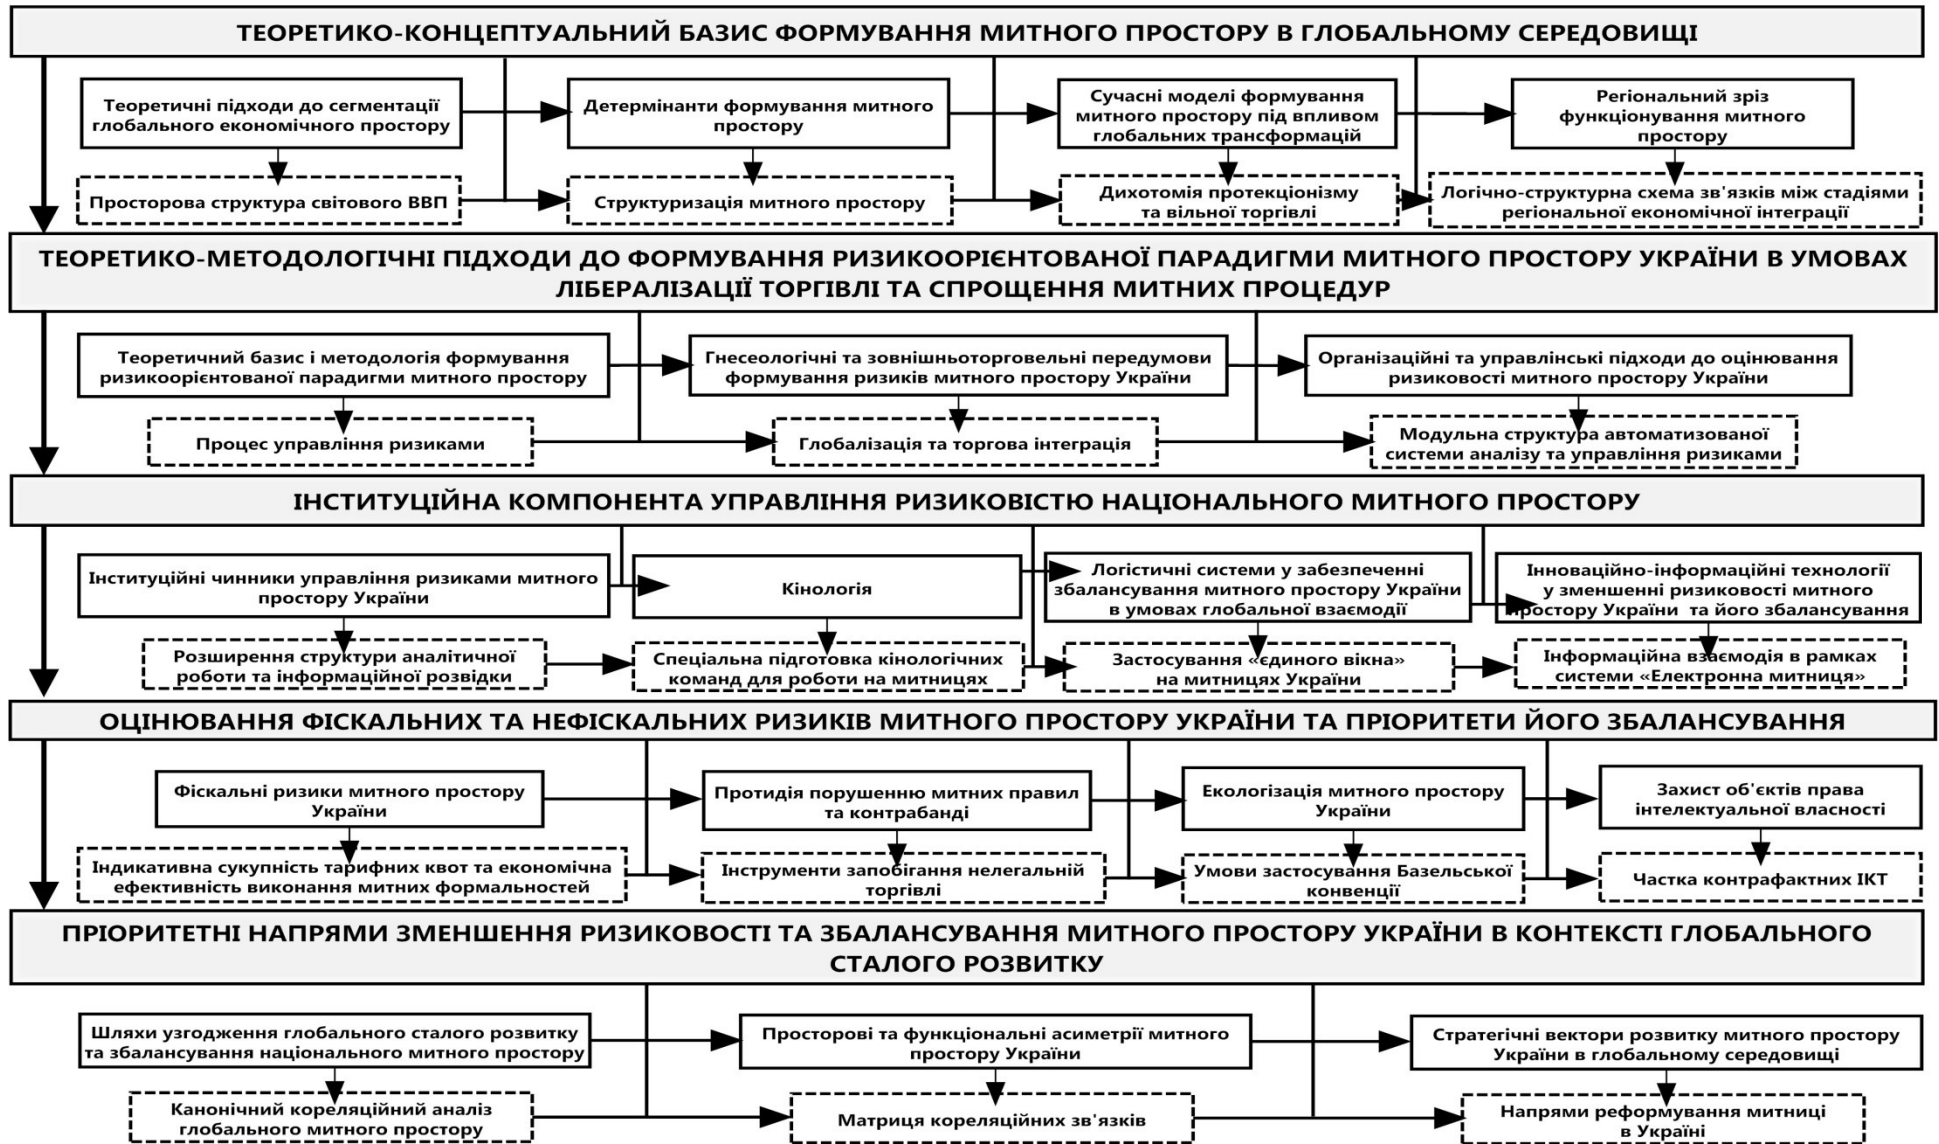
ТЕОРЕТИКО-КОНЦЕПТУАЛЬНИЙ БАЗИС ФОРМУВАННЯ МИТНОГО ПРОСТОРУ В ГЛОБАЛЬНОМУ СЕРЕДОВИЩІ

Теоретичні підходи до сегментації глобального економічного простору

Детермінанти формування митного простору

Сучасні моделі формування митного простору під впливом глобальних трансформацій

Регіональний зріз функціонування митного простору

Просторова структура світового ВВП

Структуризація митного простору

Дихотомія протекціонізму та вільної торгівлі

Логічно-структурна схема зв'язків між стадіями регіональної економічної інтеграції

ТЕОРЕТИКО-МЕТОДОЛОГІЧНІ ПІДХОДИ ДО ФОРМУВАННЯ РИЗИКООРІЄНТОВАНОЇ ПАРАДИГМИ МИТНОГО ПРОСТОРУ УКРАЇНИ В УМОВАХ ЛІБЕРАЛІЗАЦІЇ ТОРГІВЛІ ТА СПРОЩЕННЯ МИТНИХ ПРОЦЕДУР

Теоретичний базис і методологія формування ризикоорієнтованої парадигми митного простору

Гнесеологічні та зовнішньоторговельні передумови формування ризиків митного простору України

Організаційні та управлінські підходи до оцінювання ризиковості митного простору України

Процес управління ризиками

Глобалізація та торгова інтеграція

Модульна структура автоматизованої системи аналізу та управління ризиками

ІНСТИТУЦІЙНА КОМПОНЕНТА УПРАВЛІННЯ РИЗИКОВІСТЮ НАЦІОНАЛЬНОГО МИТНОГО ПРОСТОРУ

Інституційні чинники управління ризиками митного простору України

Кінологія

Логістичні системи у забезпеченні збалансування митного простору України в умовах глобальної взаємодії

Інноваційно-інформаційні технології у зменшенні ризиковості митного простору України та його збалансування

Розширення структури аналітичної роботи та інформаційної розвідки

Спеціальна підготовка кінологічних команд для роботи на митницях

Застосування «єдиного вікна» на митницях України

Інформаційна взаємодія в рамках системи «Електронна митниця»

ОЦІНЮВАННЯ ФІСКАЛЬНИХ ТА НЕФІСКАЛЬНИХ РИЗИКІВ МИТНОГО ПРОСТОРУ УКРАЇНИ ТА ПРІОРИТЕТИ ЙОГО ЗБАЛАНСУВАННЯ

Фіскальні ризики митного простору України

Протидія порушенню митних правил та контрабанді

Екологізація митного простору України

Захист об'єктів права інтелектуальної власності

Індикативна сукупність тарифних квот та економічна ефективність виконання митних формальностей

Інструменти запобігання нелегальній торгівлі

Умови застосування Базельської конвенції

Частка контрафактних ІКТ

ПРІОРИТЕТНІ НАПРЯМИ ЗМЕНШЕННЯ РИЗИКОВОСТІ ТА ЗБАЛАНСУВАННЯ МИТНОГО ПРОСТОРУ УКРАЇНИ В КОНТЕКСТІ ГЛОБАЛЬНОГО СТАЛОГО РОЗВИТКУ

Шляхи узгодження глобального сталого розвитку та збалансування національного митного простору

Просторові та функціональні асиметрії митного простору України

Стратегічні вектори розвитку митного простору України в глобальному середовищі

Канонічний кореляційний аналіз глобального митного простору

Матриця кореляційних зв'язків

Напрями реформування митниці в Україні